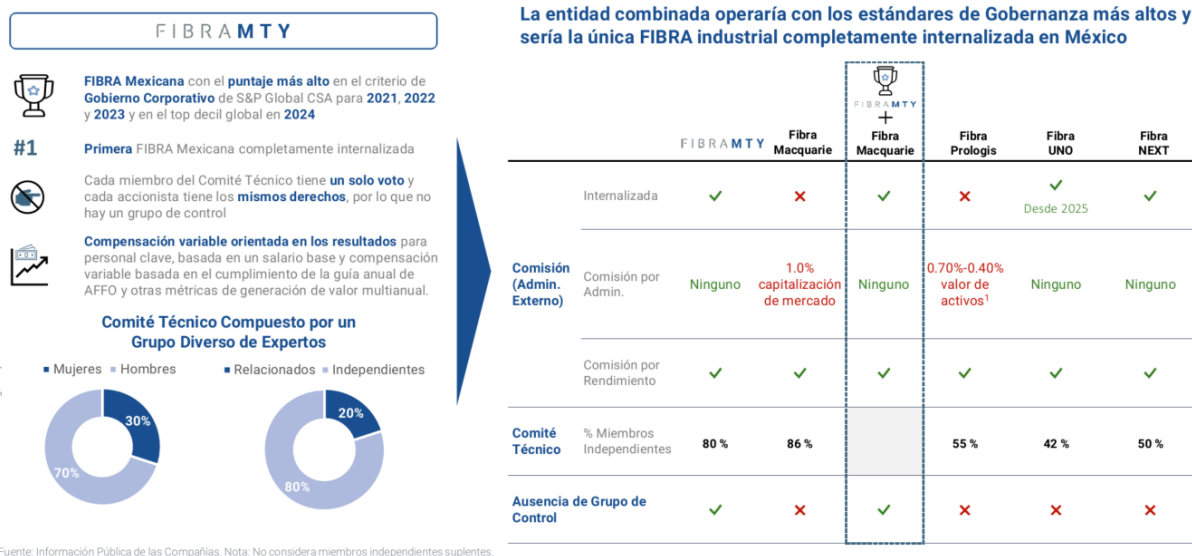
FIBRAMTY

FIBRA Mexicana con el puntaje más alto en el criterio de Gobierno Corporativo de S&P Global CSA para 2021, 2022 y 2023 y en el top decil global en 2024

#1 Primera FIBRA Mexicana completamente internalizada

Cada miembro del Comité Técnico tiene un solo voto y cada accionista tiene los mismos derechos, por lo que no hay un grupo de control

Compensación variable orientada en los resultados para personal clave, basada en un salario base y compensación variable basada en el cumplimiento de la guía anual de AFFO y otras métricas de generación de valor multianual.

Comité Técnico Compuesto por un Grupo Diverso de Expertos

Mujeres Hombres

30%

70%

Relacionados Independientes

20%

80%

Fuente: Información Pública de las Compañías. Nota: No considera miembros independientes suplentes.

La entidad combinada operaría con los estándares de Gobernanza más altos y sería la única FIBRA industrial completamente internalizada en México

| | | FIBRAMTY | Fibra Macquarie | FIBRAMTY + Fibra Macquarie | Fibra Prologis | Fibra UNO | Fibra NEXT |
|---|---|---|---|---|---|---|---|
| | Internalizada | ✓ | ✗ | ✓ | ✗ | ✓ Desde 2025 | ✓ |
| Comisión (Admin. Externo) | Comisión por Admin. | Ninguno | 1.0% capitalización de mercado | Ninguno | 0.70%-0.40% valor de activos$^1$ | Ninguno | Ninguno |
| | Comisión por Rendimiento | ✓ | ✓ | ✓ | ✓ | ✓ | ✓ |
| Comité Técnico | % Miembros Independientes | 80 % | 86 % | | 55 % | 42 % | 50 % |
| Ausencia de Grupo de Control | | ✓ | ✗ | ✓ | ✗ | ✗ | ✗ |